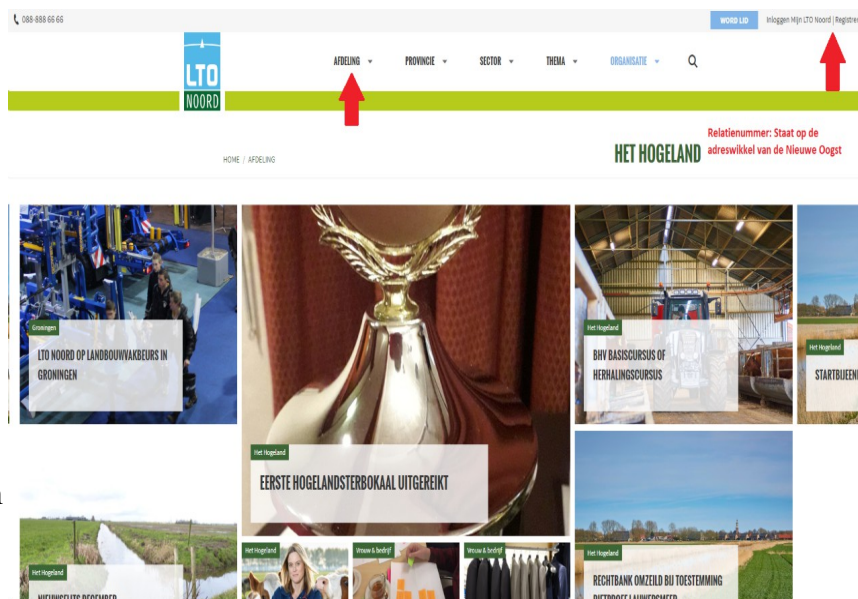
088-888 66 66

WORD LID

Inloggen Mijn LTO Noord | Registre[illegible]

LTO NOORD

AFDELING

PROVINCIE

SECTOR

THEMA

ORGANISATIE

Relatienummer: Staat op de adreswikkel van de Nieuwe Oogst

HOME / AFDELING

HET HOGELAND

Groningen

LTO NOORD OP LANDBOUWVAKBEURS IN GRONINGEN

Het Hogeland

EERSTE HOGELANDSTERBOKAAL UITGEREIKT

Het Hogeland

BHV BASISCURSUS OF HERHALINGSCURSUS

Het Hogeland

STARTBIJEEN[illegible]

Het Hogeland

NIEUWSFLITS DECEMBER

Het Hogeland

Vrouw & bedrijf

Vrouw & bedrijf

Het Hogeland

RECHTBANK OMZEILD BIJ TOESTEMMING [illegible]